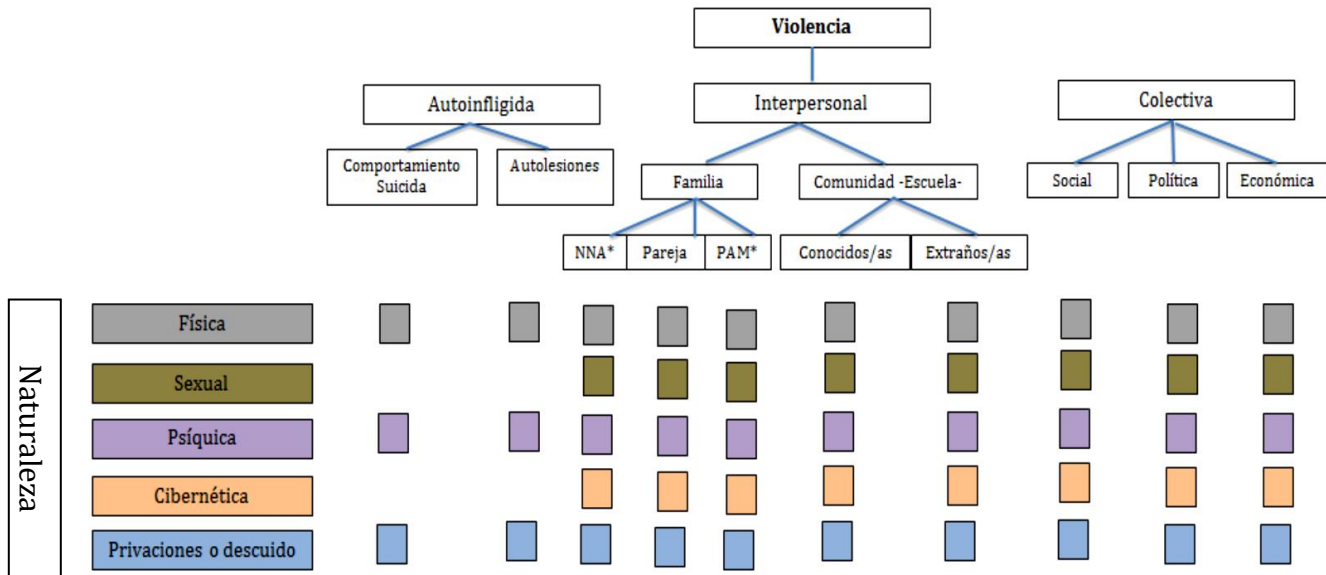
Violencia

Autoinfligida

Interpersonal

Colectiva

Comportamiento Suicida

Autolesiones

Familia

Comunidad -Escuela-

Social

Política

Económica

NNA*

Pareja

PAM*

Conocidos/as

Extraños/as

Naturaleza

Física

Sexual

Psíquica

Cibernética

Privaciones o descuido